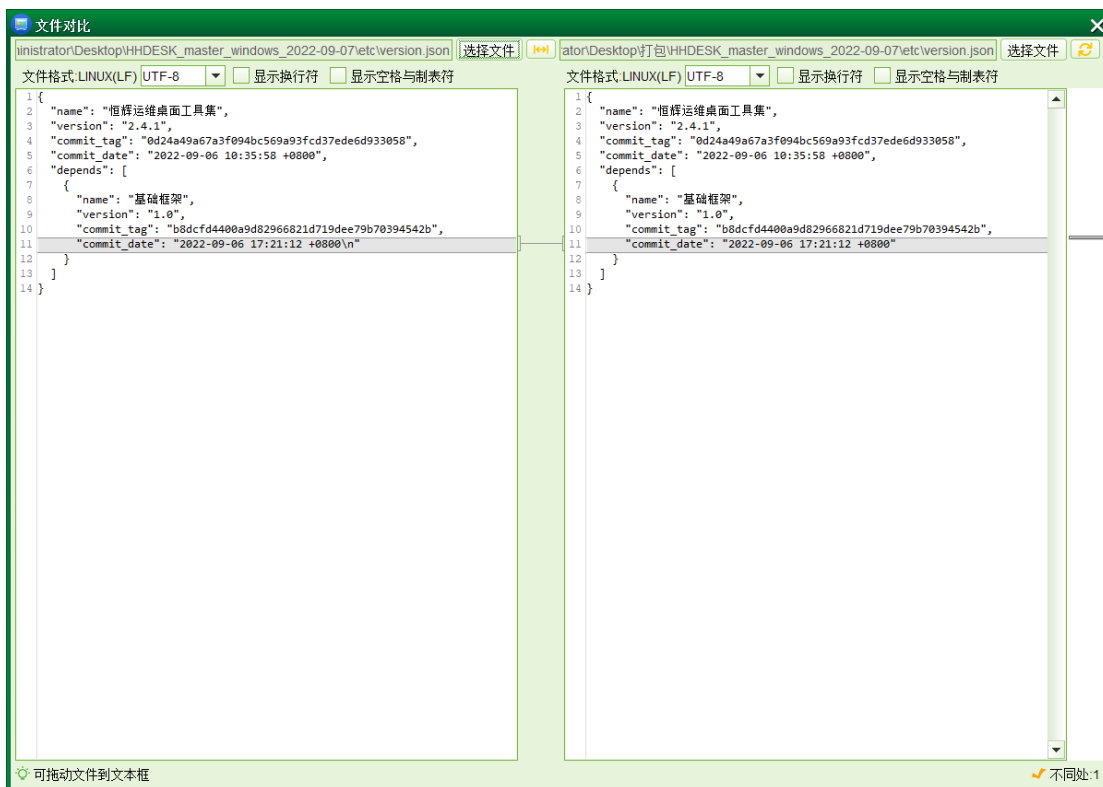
文件对比

ıinistrator\Desktop\HHDESK_master_windows_2022-09-07\etc\version.json 选择文件

文件格式:LINUX(LF) UTF-8 显示换行符 显示空格与制表符

1 {
2 "name": "恒辉运维桌面工具集",
3 "version": "2.4.1",
4 "commit_tag": "0d24a49a67a3f094bc569a93fcd37ede6d933058",
5 "commit_date": "2022-09-06 10:35:58 +0800",
6 "depends": [
7 {
8 "name": "基础框架",
9 "version": "1.0",
10 "commit_tag": "b8dcfd4400a9d82966821d719dee79b70394542b",
11 "commit_date": "2022-09-06 17:21:12 +0800\n"
12 }
13 ]
14 }

ator\Desktop\打包\HHDESK_master_windows_2022-09-07\etc\version.json 选择文件

文件格式:LINUX(LF) UTF-8 显示换行符 显示空格与制表符

1 {
2 "name": "恒辉运维桌面工具集",
3 "version": "2.4.1",
4 "commit_tag": "0d24a49a67a3f094bc569a93fcd37ede6d933058",
5 "commit_date": "2022-09-06 10:35:58 +0800",
6 "depends": [
7 {
8 "name": "基础框架",
9 "version": "1.0",
10 "commit_tag": "b8dcfd4400a9d82966821d719dee79b70394542b",
11 "commit_date": "2022-09-06 17:21:12 +0800"
12 }
13 ]
14 }

可拖动文件到文本框

不同处:1